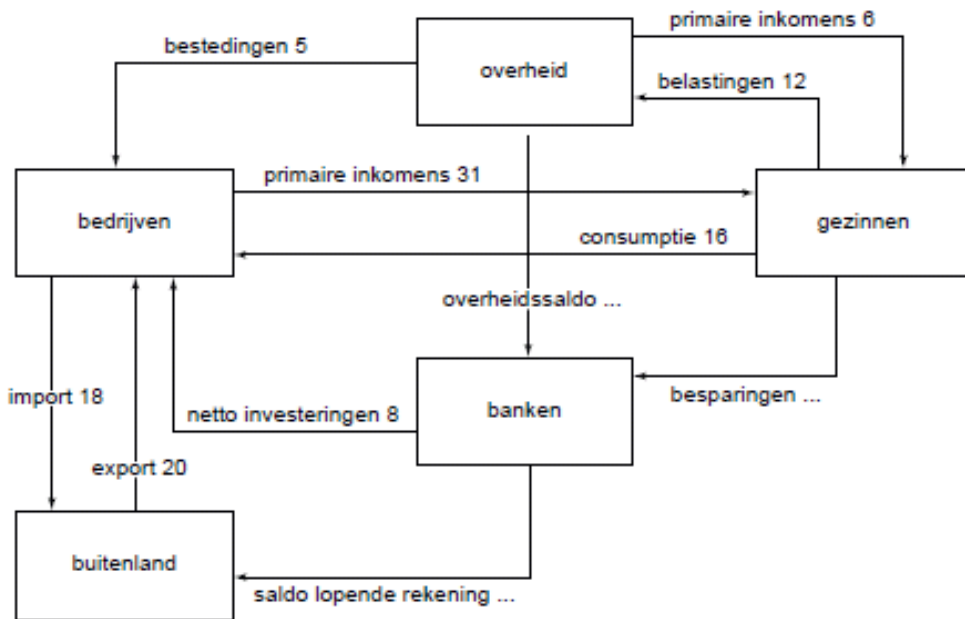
bestedingen 5

overheid

primaire inkomens 6

belastingen 12

primaire inkomens 31

bedrijven

gezinnen

consumptie 16

overheidssaldo ...

import 18

netto investeringen 8

banken

besparingen ...

export 20

buitenland

saldo lopende rekening ...